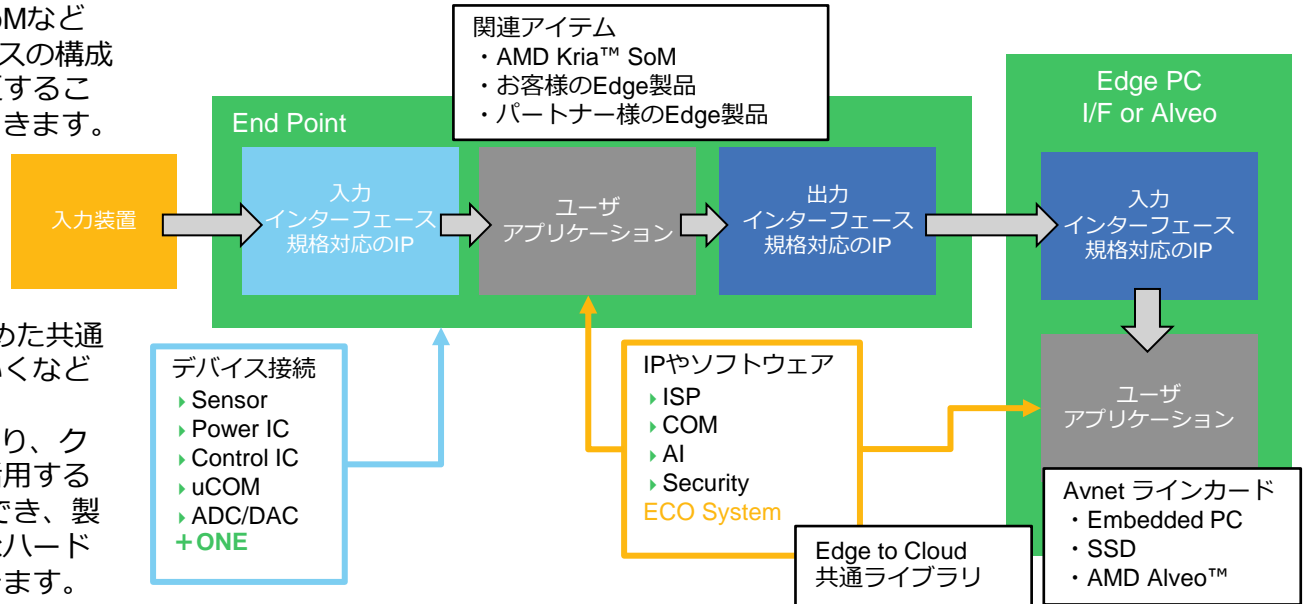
oMなど
スの構成
するこ
きます。

関連アイテム
・AMD Kria™ SoM
・お客様のEdge製品
・パートナー様のEdge製品

Edge PC
I/F or Alveo

End Point

入力装置

入力
インターフェース
規格対応のIP

ユーザ
アプリケーション

出力
インターフェース
規格対応のIP

入力
インターフェース
規格対応のIP

めた共通
くなど

り、ク
用する
でき、製
ハード
ます。

デバイス接続
Sensor
Power IC
Control IC
uCOM
ADC/DAC
＋ONE

IPやソフトウェア
ISP
COM
AI
Security
ECO System

ユーザ
アプリケーション

Avnet ラインカード
・Embedded PC
・SSD
・AMD Alveo™

Edge to Cloud
共通ライブラリ